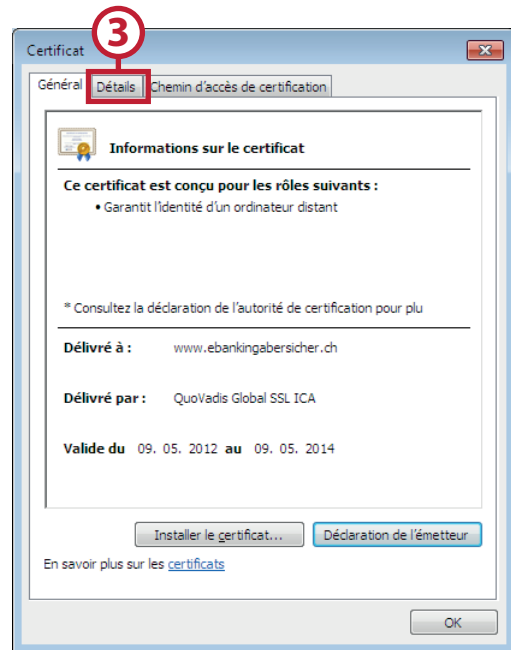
Certificat

3

Général | Détails | Chemin d'accès de certification

Informations sur le certificat

Ce certificat est conçu pour les rôles suivants :

• Garantit l'identité d'un ordinateur distant

* Consultez la déclaration de l'autorité de certification pour plu

Délivré à : www.ebankingabersicher.ch

Délivré par : QuoVadis Global SSL ICA

Valide du 09. 05. 2012 au 09. 05. 2014

Installer le certificat... | Déclaration de l'émetteur

En savoir plus sur les certificats

OK